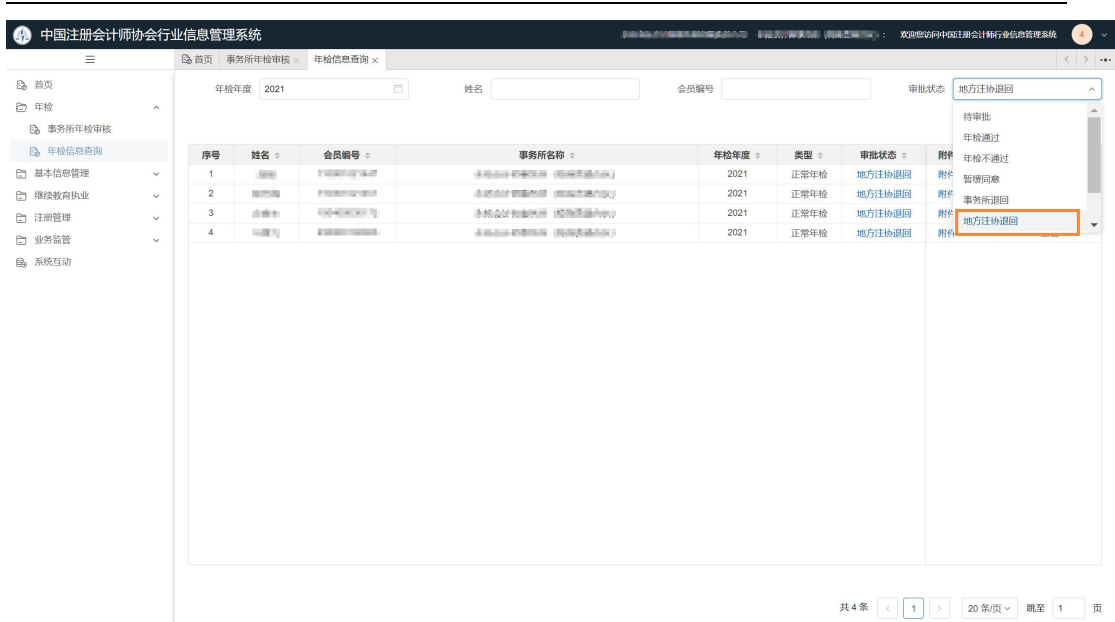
中国注册会计师协会行业信息管理系统

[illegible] : 欢迎您访问中国注册会计师行业信息管理系统 4

≡

首页 事务所年检审核 × 年检信息查询 ×

首页
年检
事务所年检审核
年检信息查询
基本信息管理
继续教育执业
注册管理
业务监管
系统互动

年检年度 2021

姓名

会员编号

审批状态 地方注协退回

待审批
年检通过
年检不通过
暂缓同意
事务所退回
地方注协退回

| 序号 | 姓名 | 会员编号 | 事务所名称 | 年检年度 | 类型 | 审批状态 | 附件 |
|---|---|---|---|---|---|---|---|
| 1 | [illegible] | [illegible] | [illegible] | 2021 | 正常年检 | 地方注协退回 | 附件 |
| 2 | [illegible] | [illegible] | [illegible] | 2021 | 正常年检 | 地方注协退回 | 附件 |
| 3 | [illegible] | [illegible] | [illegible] | 2021 | 正常年检 | 地方注协退回 | 附件 |
| 4 | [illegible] | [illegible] | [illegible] | 2021 | 正常年检 | 地方注协退回 | 附件 |

共 4 条 < 1 > 20 条/页 跳至 1 页